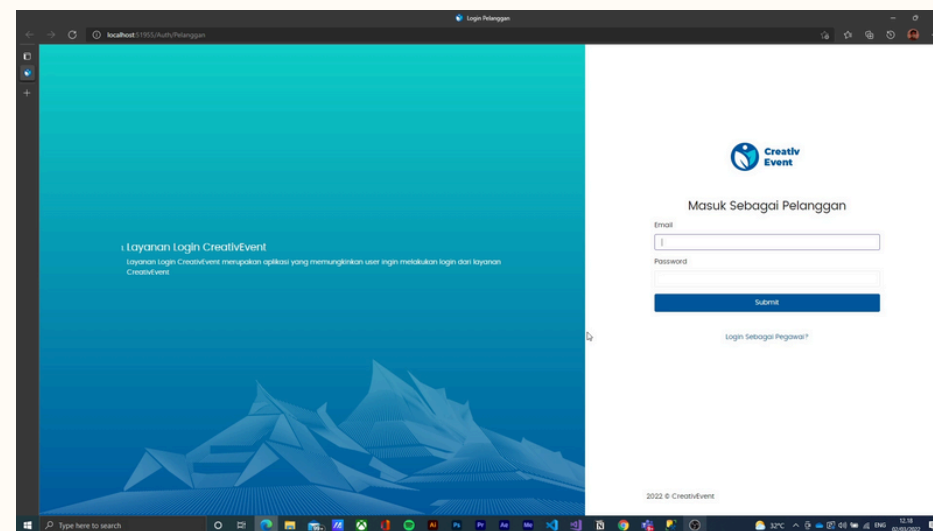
Login Pelanggan

localhost:51955/Auth/Pelanggan

1. Layanan Login CreativEvent

Layanan Login CreativEvent merupakan aplikasi yang memungkinkan user ingin melakukan login dari layanan CreativEvent

Creativ Event

Masuk Sebagai Pelanggan

Email

Password

Submit

Login Sebagai Pegawai?

2022 © CreativEvent

Type here to search

32°C ENG 12.18 02/03/2022